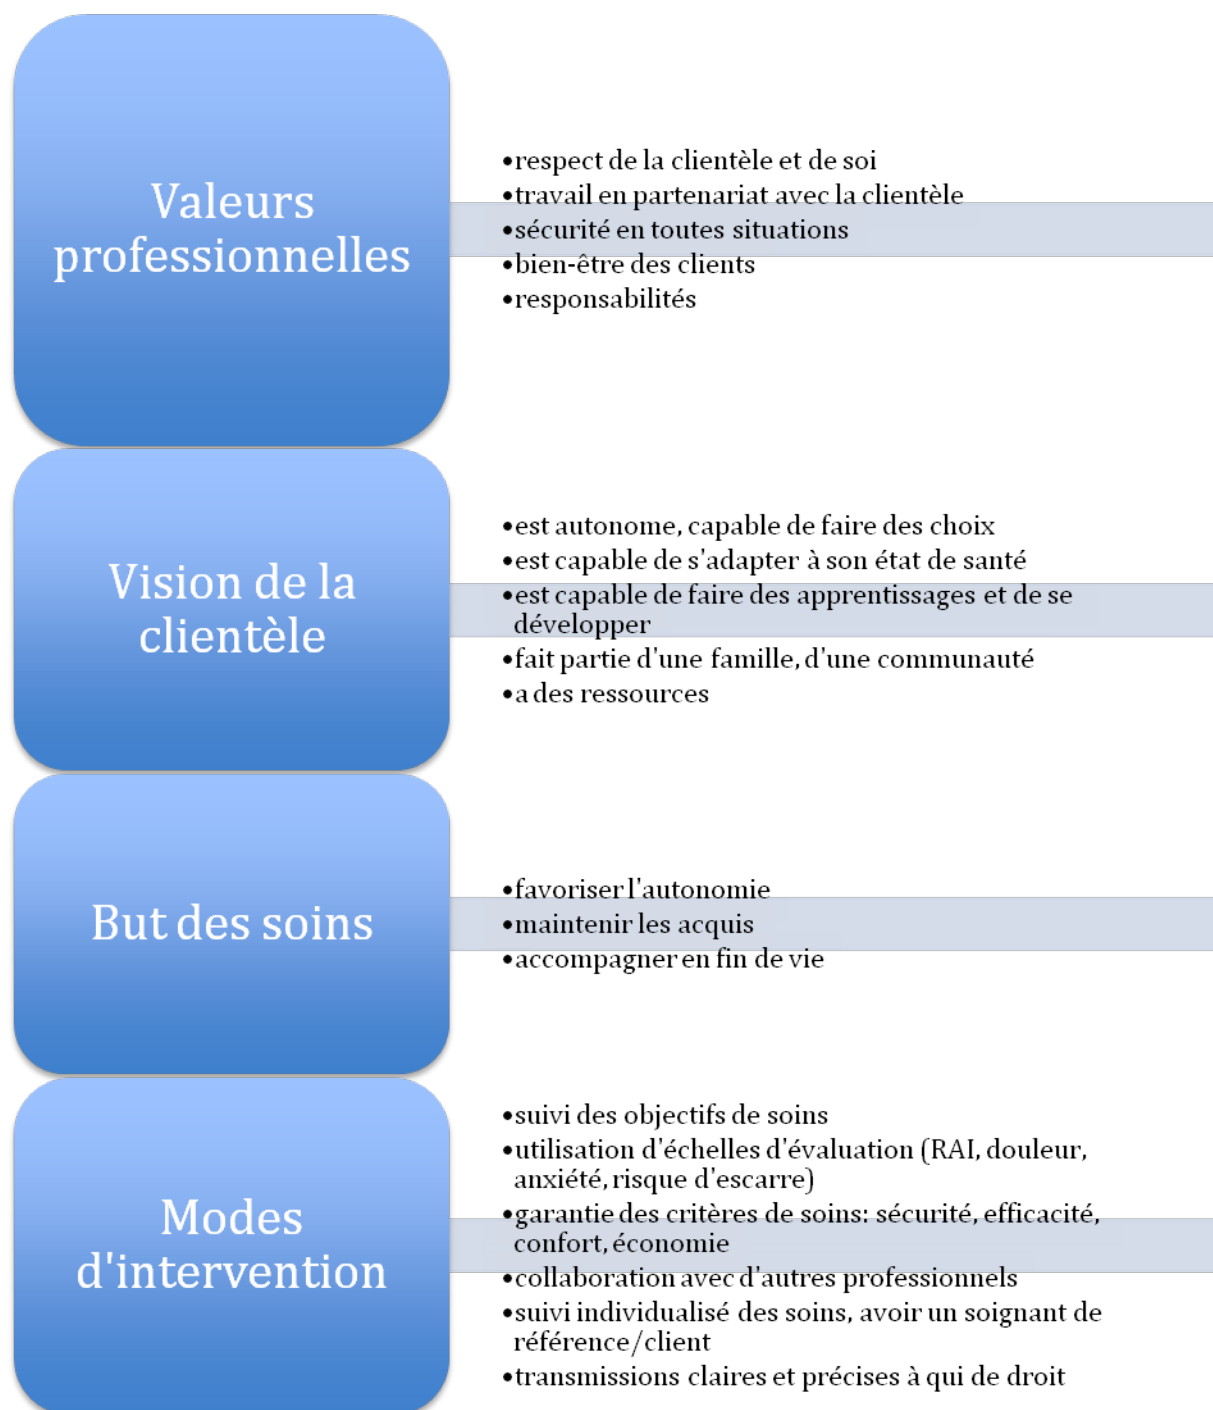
Valeurs professionnelles

•respect de la clientèle et de soi
•travail en partenariat avec la clientèle
•sécurité en toutes situations
•bien-être des clients
•responsabilités

Vision de la clientèle

•est autonome, capable de faire des choix
•est capable de s'adapter à son état de santé
•est capable de faire des apprentissages et de se développer
•fait partie d'une famille, d'une communauté
•a des ressources

But des soins

•favoriser l'autonomie
•maintenir les acquis
•accompagner en fin de vie

Modes d'intervention

•suivi des objectifs de soins
•utilisation d'échelles d'évaluation (RAI, douleur, anxiété, risque d'escarre)
•garantie des critères de soins: sécurité, efficacité, confort, économie
•collaboration avec d'autres professionnels
•suivi individualisé des soins, avoir un soignant de référence/client
•transmissions claires et précises à qui de droit